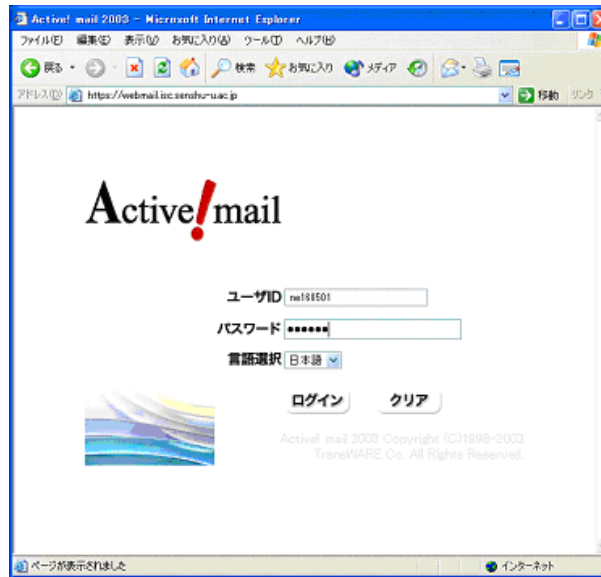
Active! mail 2003 - Microsoft Internet Explorer

ファイル(F) 編集(E) 表示(V) お気に入り(A) ツール(T) ヘルプ(H)

戻る 検索 お気に入り メディア

アドレス(D) https://webmail.isc.senshu-u.ac.jp 移動 リンク

Active!mail

ユーザID ne188501

パスワード ••••••

言語選択 日本語

ログイン クリア

Active! mail 2003 Copyright (C)1998-2003 TransWARE Co. All Rights Reserved.

ページが表示されました インターネット